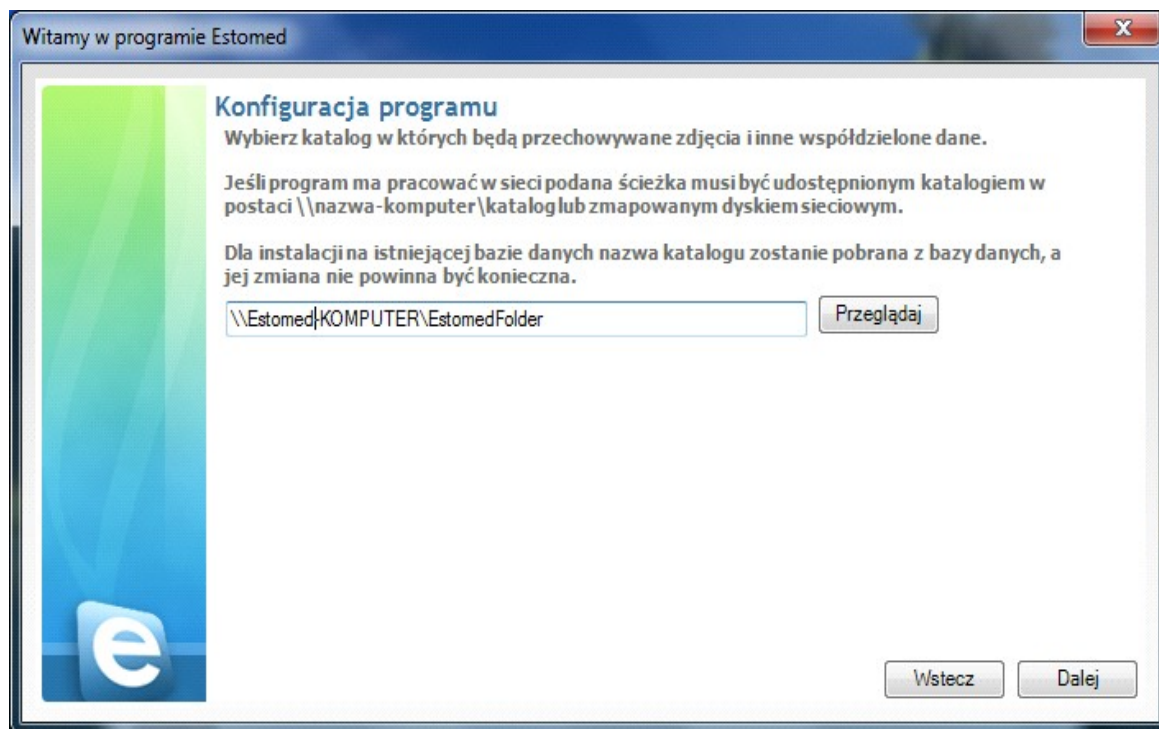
Witamy w programie Estomed

Konfiguracja programu

Wybierz katalog w których będą przechowywane zdjęcia i inne współdzielone dane.

Jeśli program ma pracować w sieci podana ścieżka musi być udostępnionym katalogiem w postaci \\nazwa-komputer\kataloglub zmapowanym dyskiem sieciowym.

Dla instalacji na istniejącej bazie danych nazwa katalogu zostanie pobrana z bazy danych, a jej zmiana nie powinna być konieczna.

\\Estomed-KOMPUTER\EstomedFolder

Przeglądaj

Wstecz

Dalej